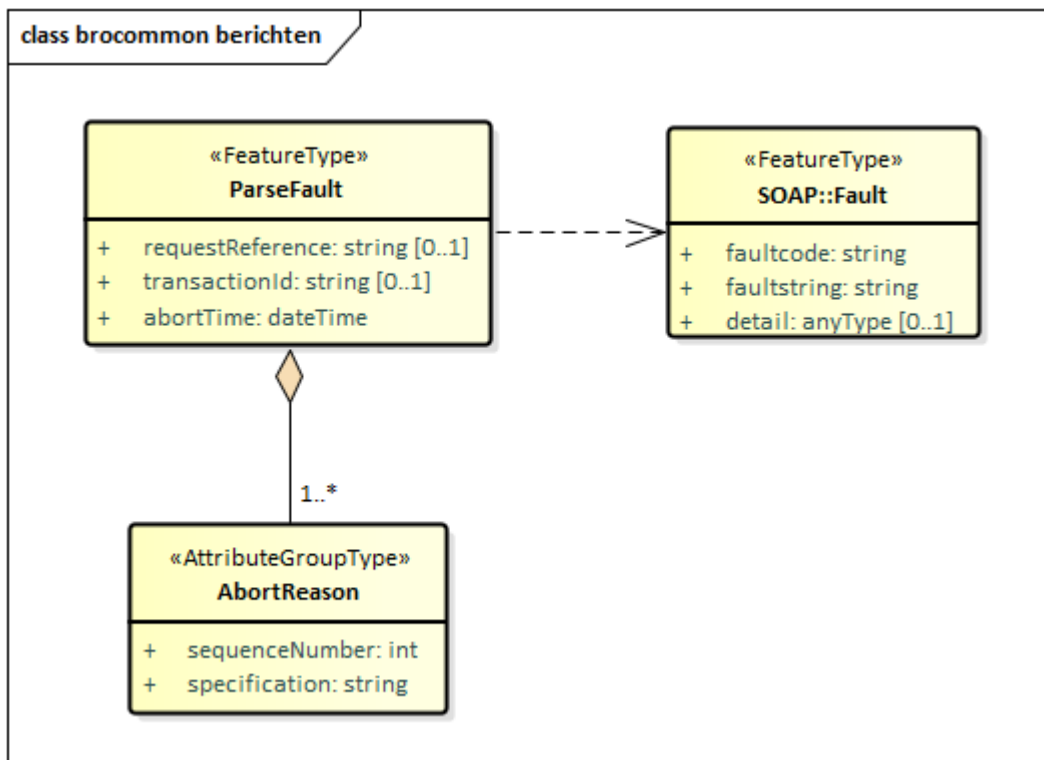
class brocommon berichten

«FeatureType»
ParseFault

+ requestReference: string [0..1]
+ transactionId: string [0..1]
+ abortTime: dateTime

«FeatureType»
SOAP::Fault

+ faultcode: string
+ faultstring: string
+ detail: anyType [0..1]

1..*

«AttributeGroupType»
AbortReason

+ sequenceNumber: int
+ specification: string